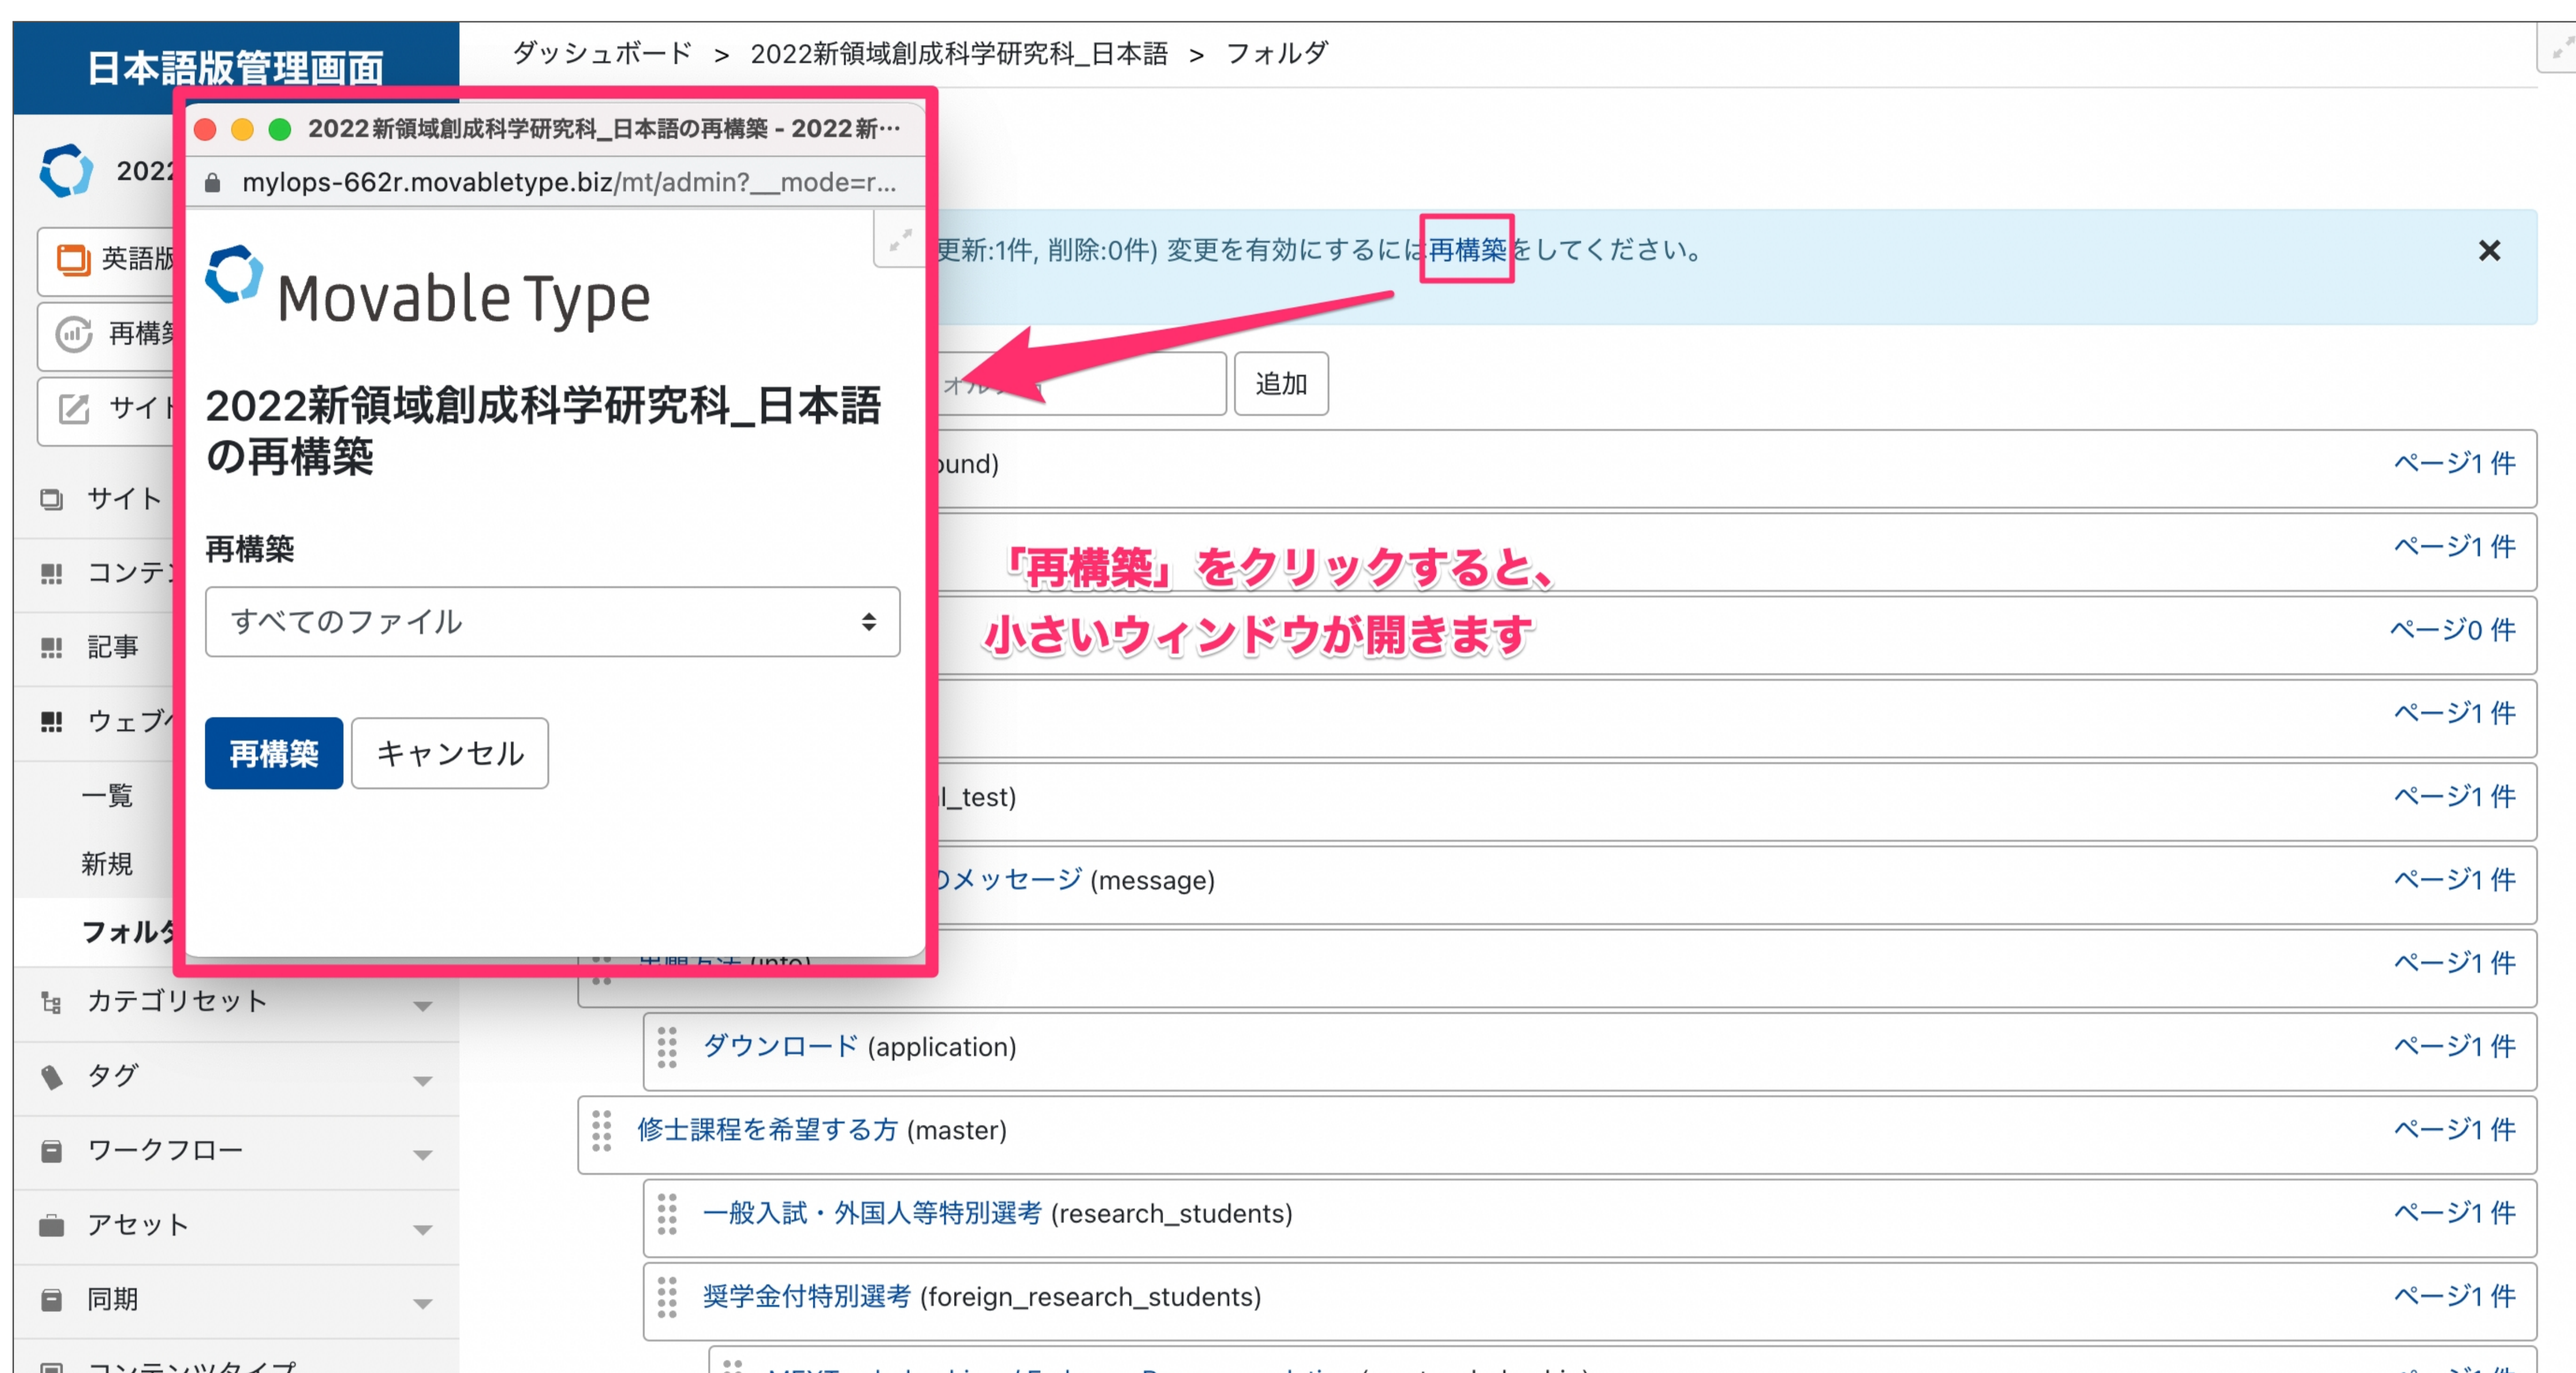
日本語版管理画面

ダッシュボード > 2022新領域創成科学研究科_日本語 > フォルダ

2022

英語版

再構築

サイト

サイト

コンテ

記事

ウェブ

一覧

新規

フォルダ

カテゴリセット

タグ

ワークフロー

アセット

同期

2022新領域創成科学研究科_日本語の再構築 - 2022新…

mylops-662r.movabletype.biz/mt/admin?__mode=r...

Movable Type

2022新領域創成科学研究科_日本語の再構築

再構築

すべてのファイル

再構築 キャンセル

更新:1件, 削除:0件) 変更を有効にするには再構築をしてください。 ×

追加

ound) ページ1 件

ページ1 件

「再構築」をクリックすると、
小さいウィンドウが開きます

ページ0 件

ページ1 件

l_test) ページ1 件

のメッセージ (message) ページ1 件

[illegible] (info) ページ1 件

ダウンロード (application) ページ1 件

修士課程を希望する方 (master) ページ1 件

一般入試・外国人等特別選考 (research_students) ページ1 件

奨学金付特別選考 (foreign_research_students) ページ1 件

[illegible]